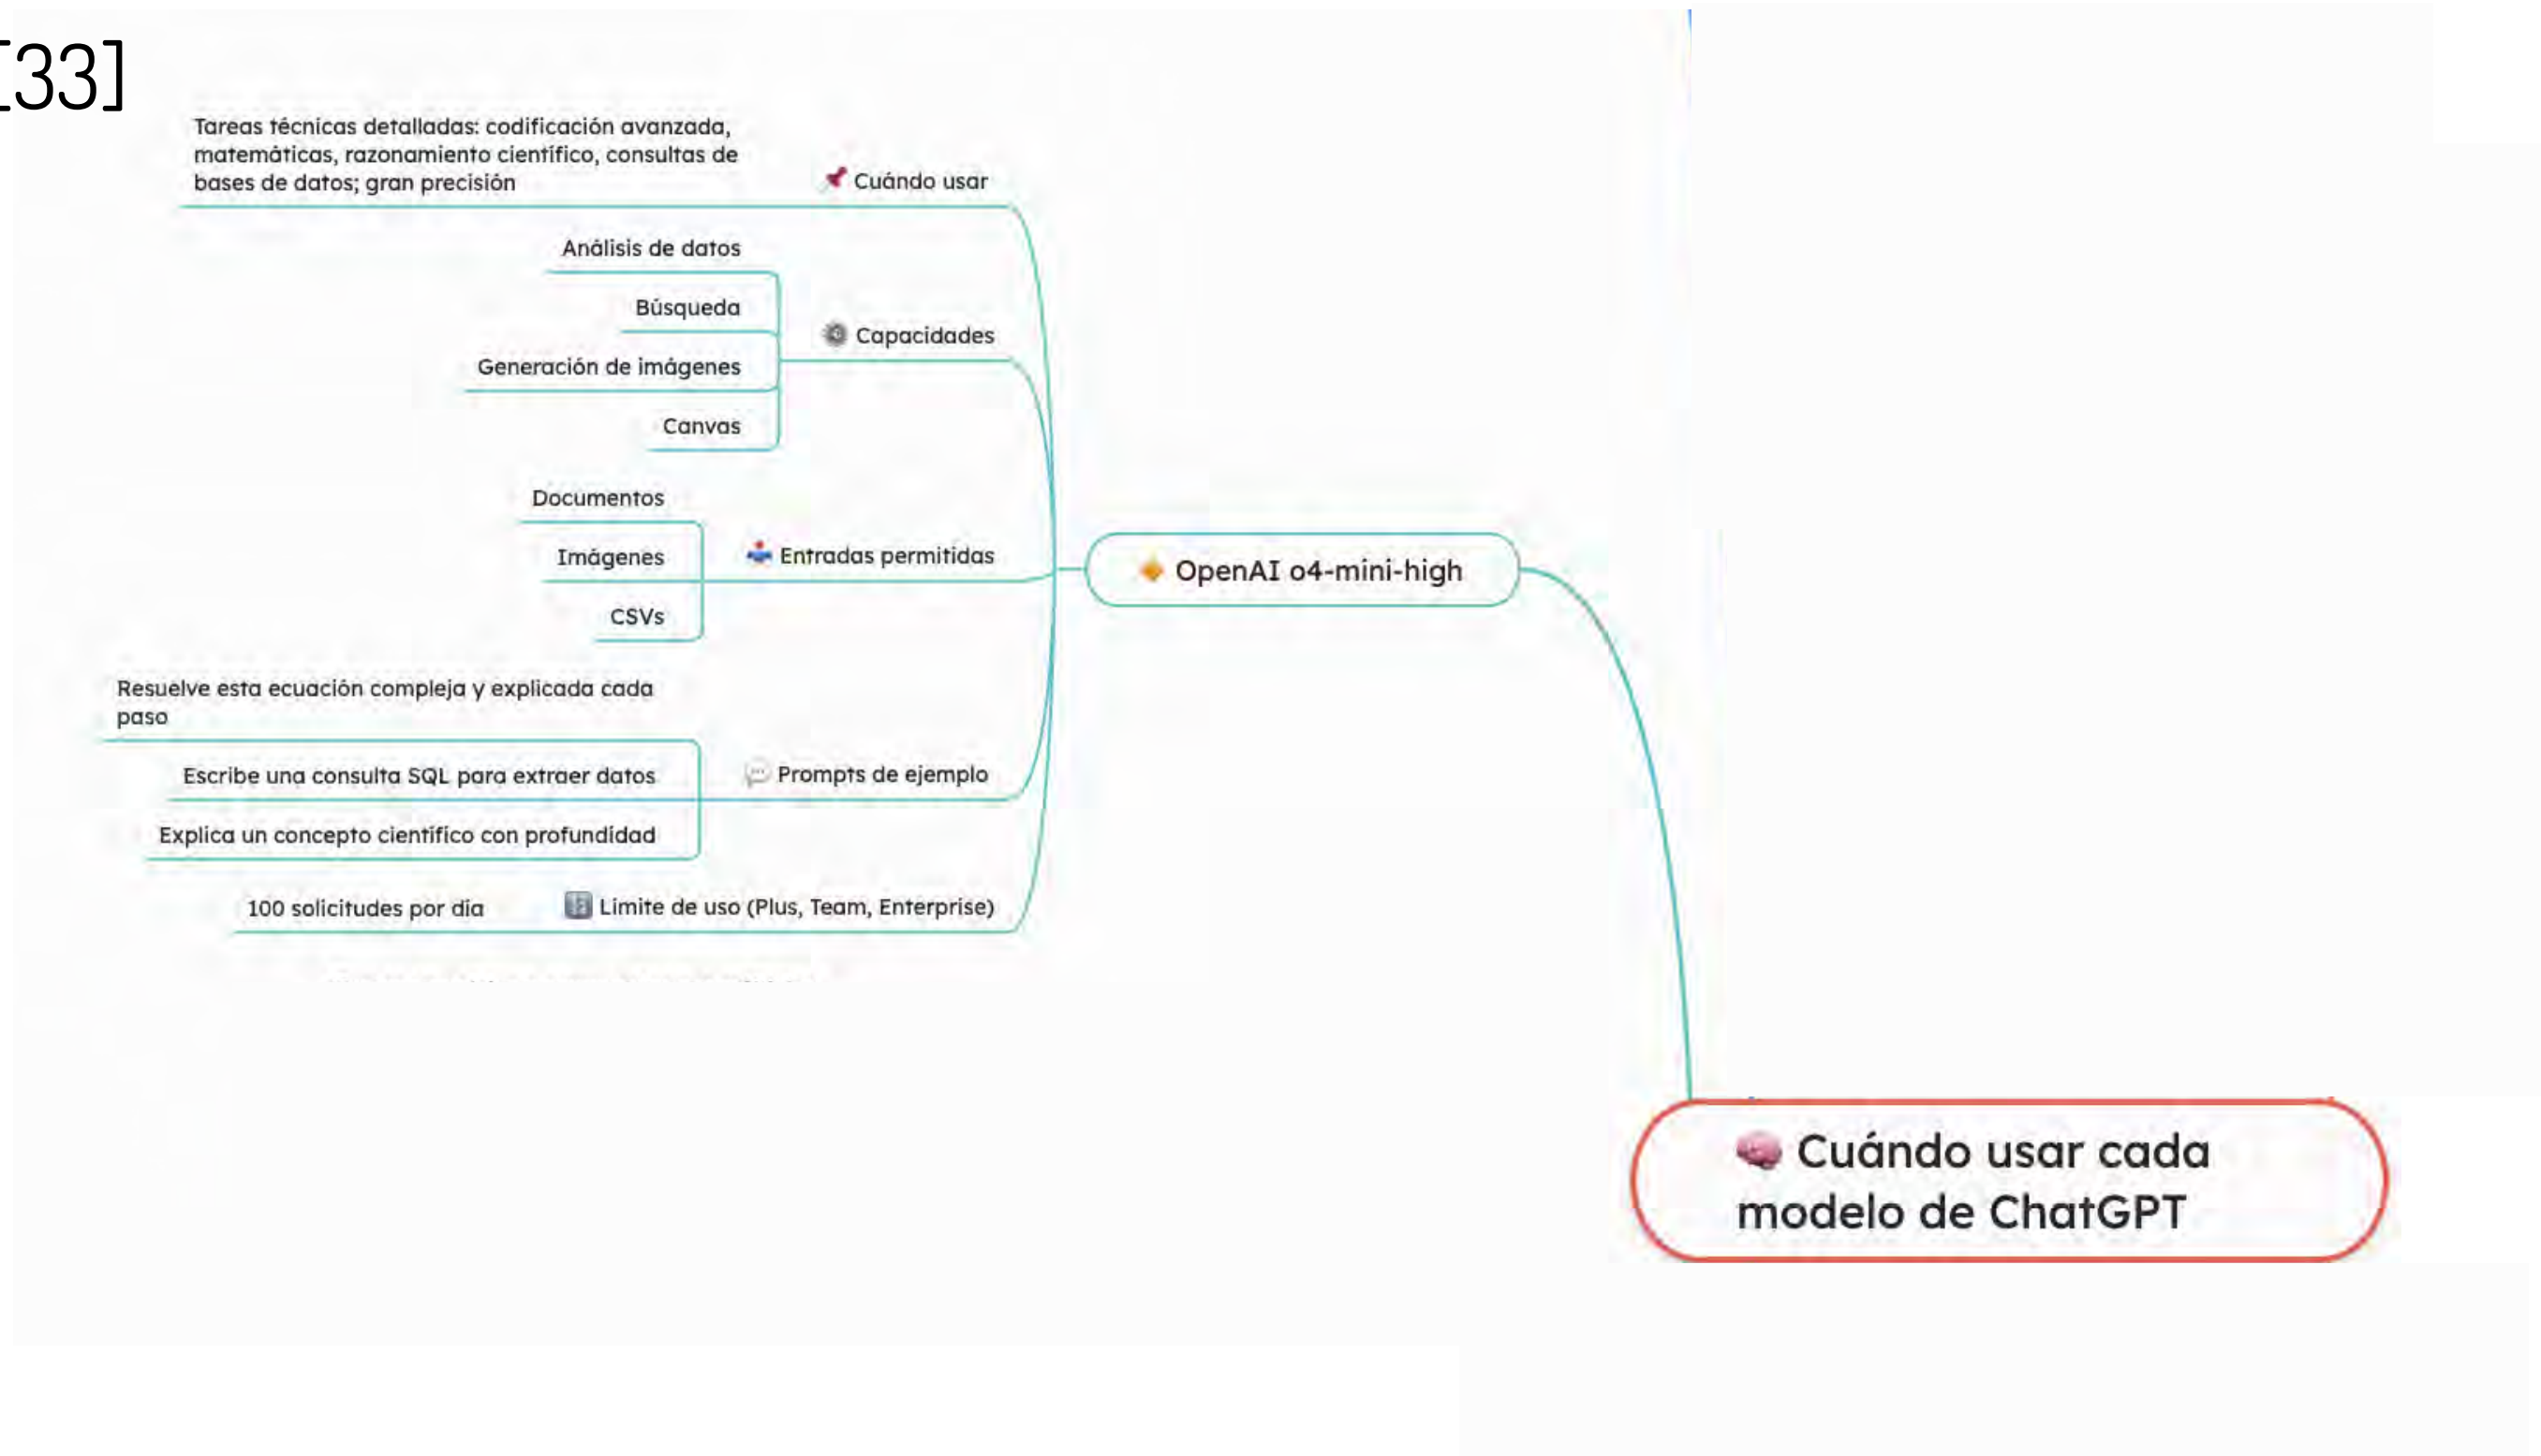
[33]

Tareas técnicas detalladas: codificación avanzada, matemáticas, razonamiento científico, consultas de bases de datos; gran precisión

Cuándo usar

Análisis de datos

Búsqueda

Capacidades

Generación de imágenes

Canvas

Documentos

Imágenes

Entradas permitidas

CSVs

OpenAI o4-mini-high

Resuelve esta ecuación compleja y explicada cada paso

Escribe una consulta SQL para extraer datos

Prompts de ejemplo

Explica un concepto científico con profundidad

100 solicitudes por día

Límite de uso (Plus, Team, Enterprise)

Cuándo usar cada modelo de ChatGPT